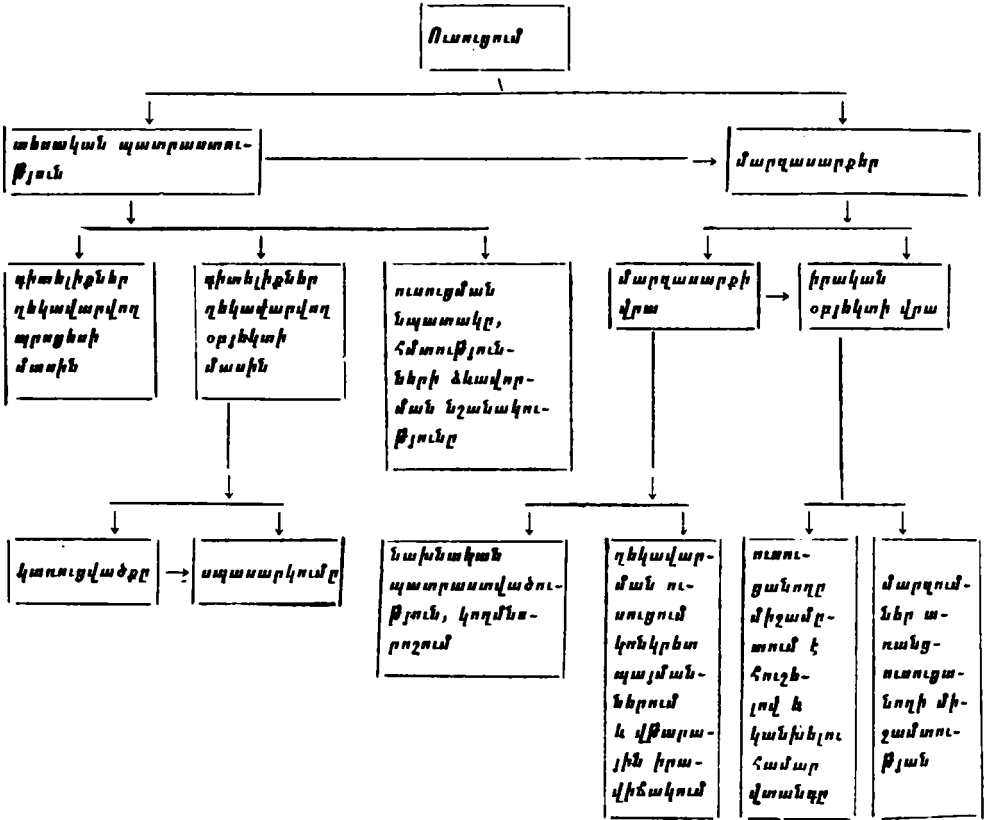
Ուսուցում

տեսական պատրաստություն

մարզասարքեր

գիտելիքներ ղեկավարվող պրոցեսի մասին

գիտելիքներ ղեկավարվող օբյեկտի մասին

ուսուցման նպատակը, հմտությունների ձևավորման նշանակությունը

մարզասարքի վրա

իրական օբյեկտի վրա

կառուցվածքը

սպասարկումը

նախնական պատրաստվածություն, կողմնորոշում

ղեկավարման ուսուցում կոնկրետ պայմաններում և վթարային իրավիճակում

ուսուցանողը միջամտում է հուշելով և կանխելու համար վտանգը

մարզումներ առանց ուսուցանողի միջամտության